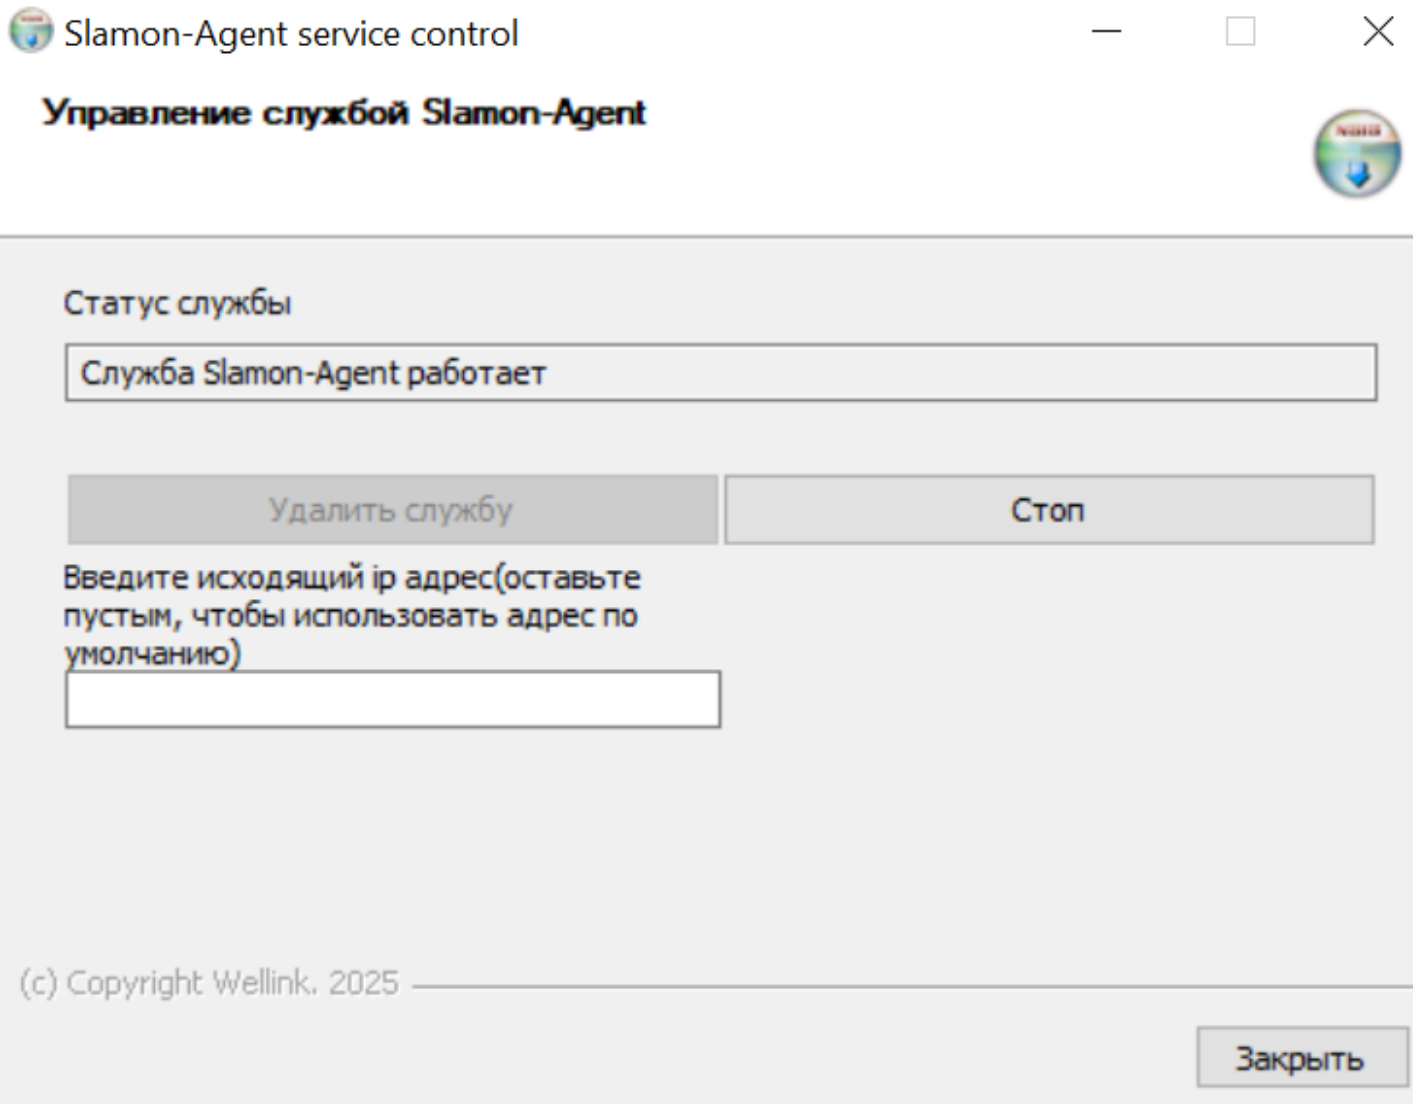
Slamon-Agent service control

Управление службой Slamon-Agent

Статус службы

Служба Slamon-Agent работает

Удалить службу

Стоп

Введите исходящий ip адрес(оставьте пустым, чтобы использовать адрес по умолчанию)

(c) Copyright Wellink. 2025

Закрыть